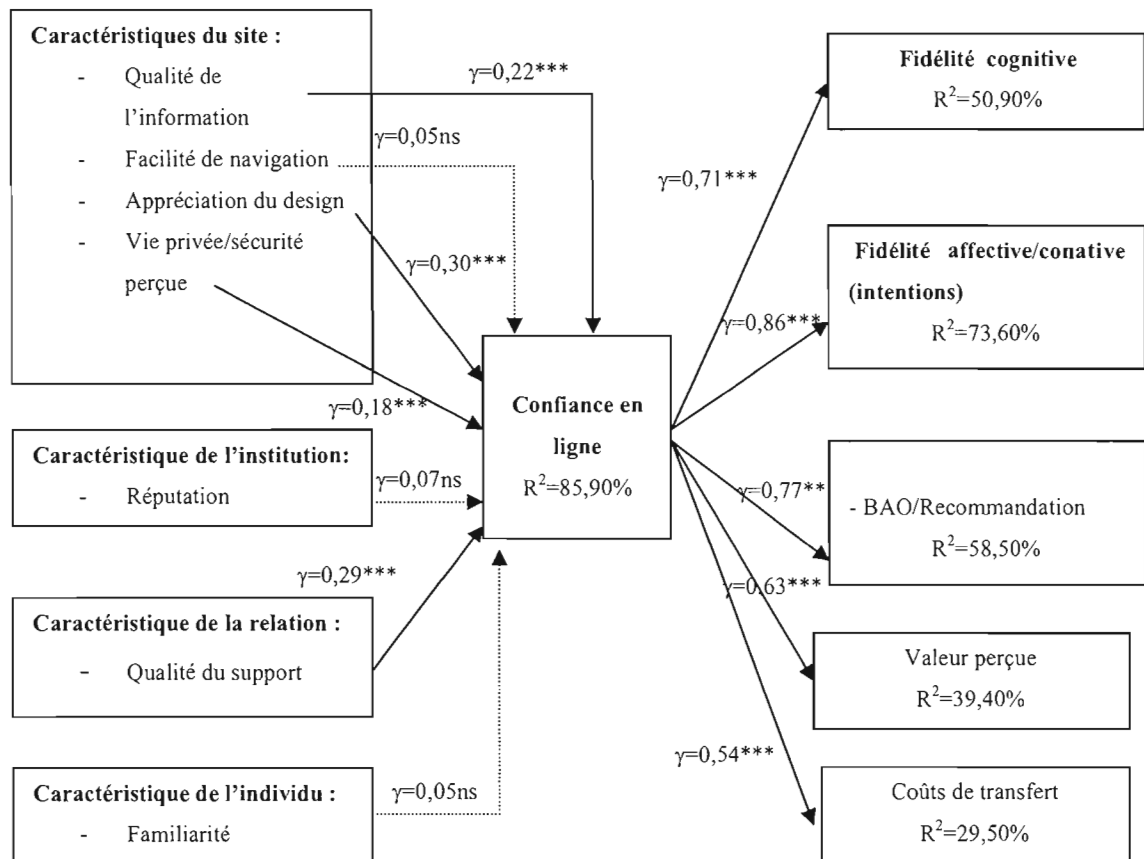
**Caractéristiques du site :**
- Qualité de l'information
- Facilité de navigation
- Appréciation du design
- Vie privée/sécurité perçue

$\gamma$=0,22***
$\gamma$=0,05ns
$\gamma$=0,30***
$\gamma$=0,18***

**Caractéristique de l'institution:**
- Réputation

$\gamma$=0,07ns

$\gamma$=0,29***

**Caractéristique de la relation :**
- Qualité du support

**Caractéristique de l'individu :**
- Familiarité

$\gamma$=0,05ns

**Confiance en ligne**
$R^2$=85,90%

$\gamma$=0,71***
**Fidélité cognitive**
$R^2$=50,90%

$\gamma$=0,86***
**Fidélité affective/conative (intentions)**
$R^2$=73,60%

$\gamma$=0,77**
- BAO/Recommandation
$R^2$=58,50%

$\gamma$=0,63***
Valeur perçue
$R^2$=39,40%

$\gamma$=0,54***
Coûts de transfert
$R^2$=29,50%